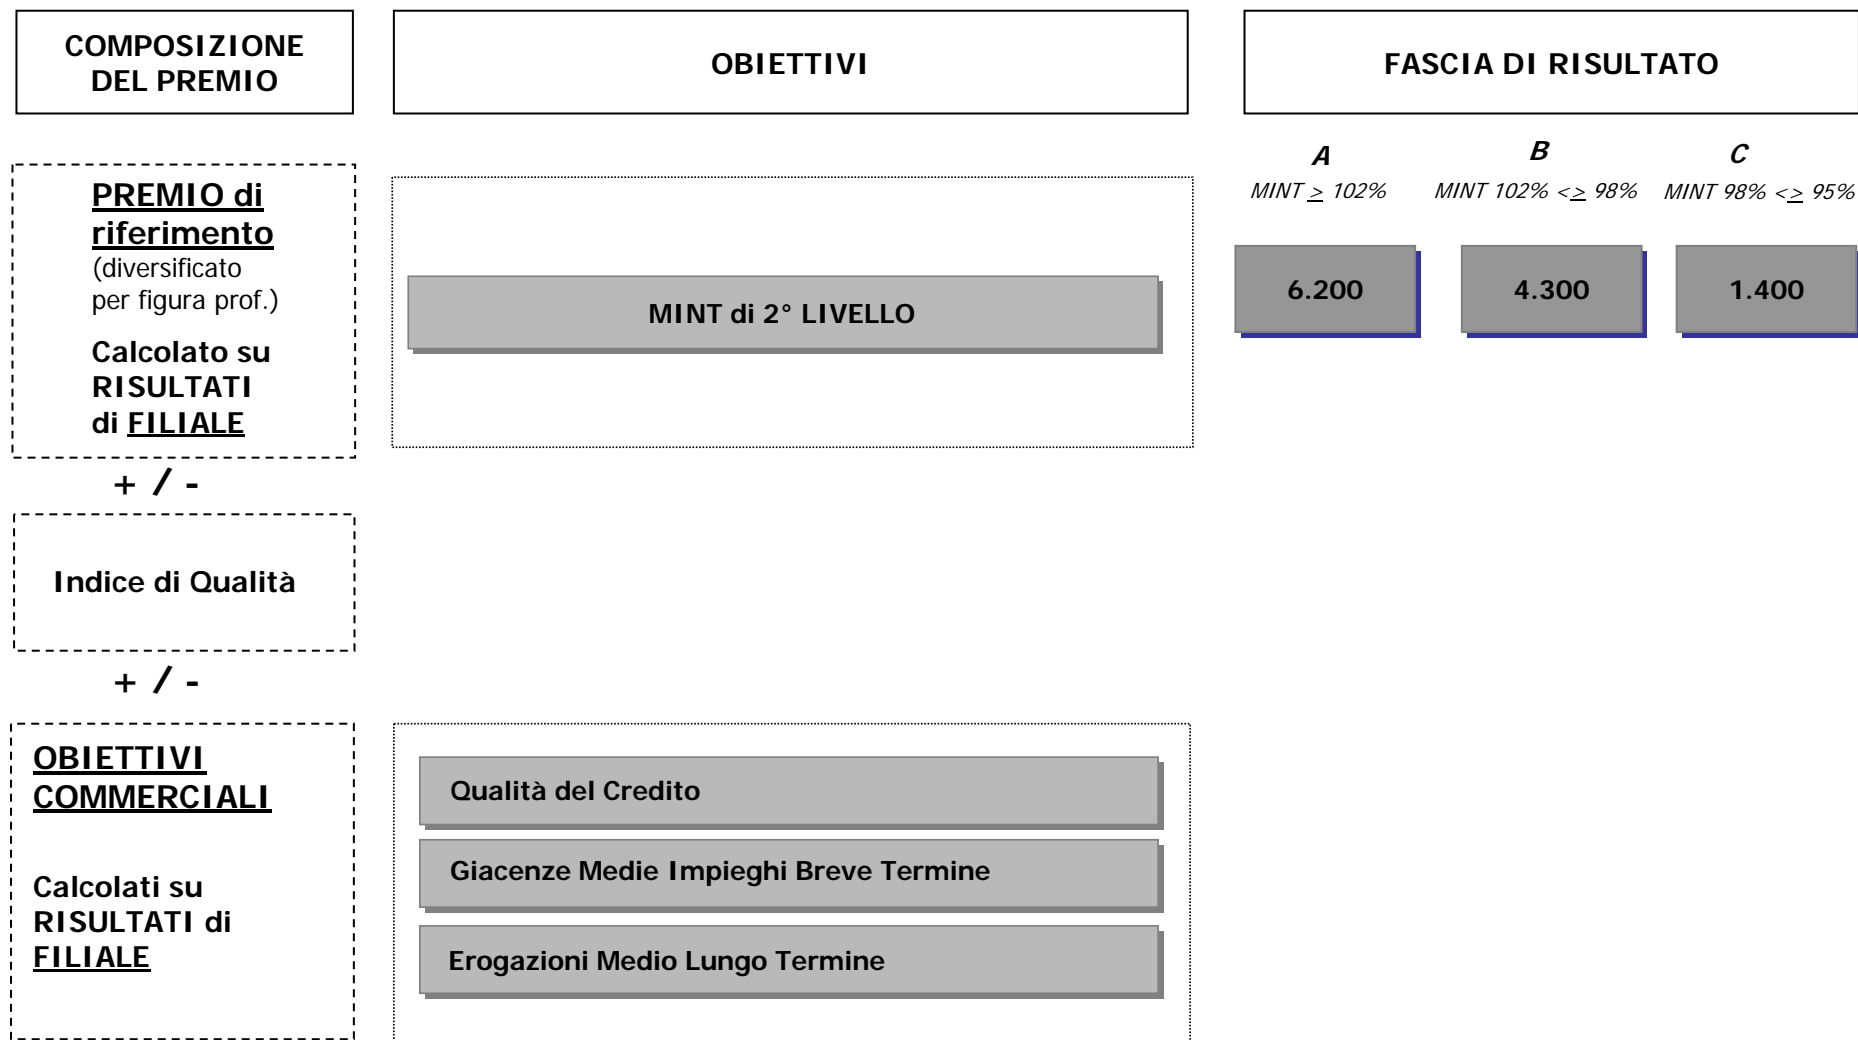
COMPOSIZIONE DEL PREMIO

OBIETTIVI

FASCIA DI RISULTATO

PREMIO di riferimento
(diversificato per figura prof.)

Calcolato su RISULTATI di FILIALE

MINT di 2° LIVELLO

*A*
*MINT $\geq$ 102%*

*B*
*MINT 102% <$\geq$ 98%*

*C*
*MINT 98% <$\geq$ 95%*

6.200

4.300

1.400

+ / -

Indice di Qualità

+ / -

OBIETTIVI COMMERCIALI

Calcolati su RISULTATI di FILIALE

Qualità del Credito

Giacenze Medie Impieghi Breve Termine

Erogazioni Medio Lungo Termine